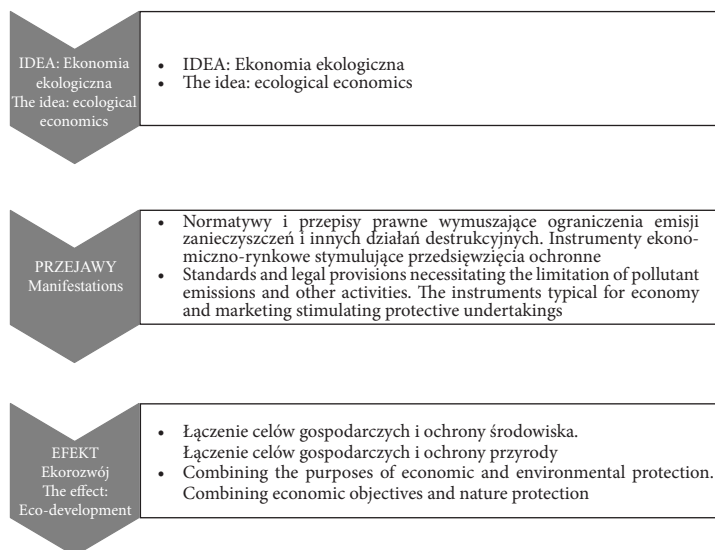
IDEA: Ekonomia ekologiczna
The idea: ecological economics

- IDEA: Ekonomia ekologiczna
- The idea: ecological economics

PRZEJAWY
Manifestations

- Normatywy i przepisy prawne wymuszające ograniczenia emisji zanieczyszczeń i innych działań destrukcyjnych. Instrumenty ekonomiczno-rynkowe stymulujące przedsięwzięcia ochronne
- Standards and legal provisions necessitating the limitation of pollutant emissions and other activities. The instruments typical for economy and marketing stimulating protective undertakings

EFEKT
Ekorozwój
The effect:
Eco-development

- Łączenie celów gospodarczych i ochrony środowiska.
Łączenie celów gospodarczych i ochrony przyrody
- Combining the purposes of economic and environmental protection.
Combining economic objectives and nature protection